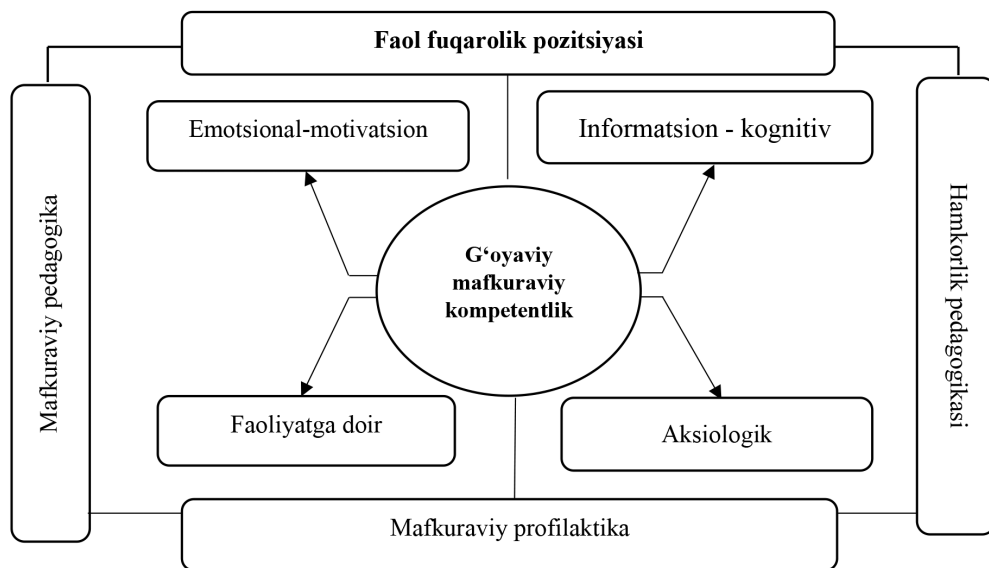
Faol fuqarolik pozitsiyasi

Mafkuraviy pedagogika

Emotsional-motivatsion

Informatsion - kognitiv

Hamkorlik pedagogikasi

G'oyaviy mafkuraviy kompetentlik

Faoliyatga doir

Aksiologik

Mafkuraviy profilaktika